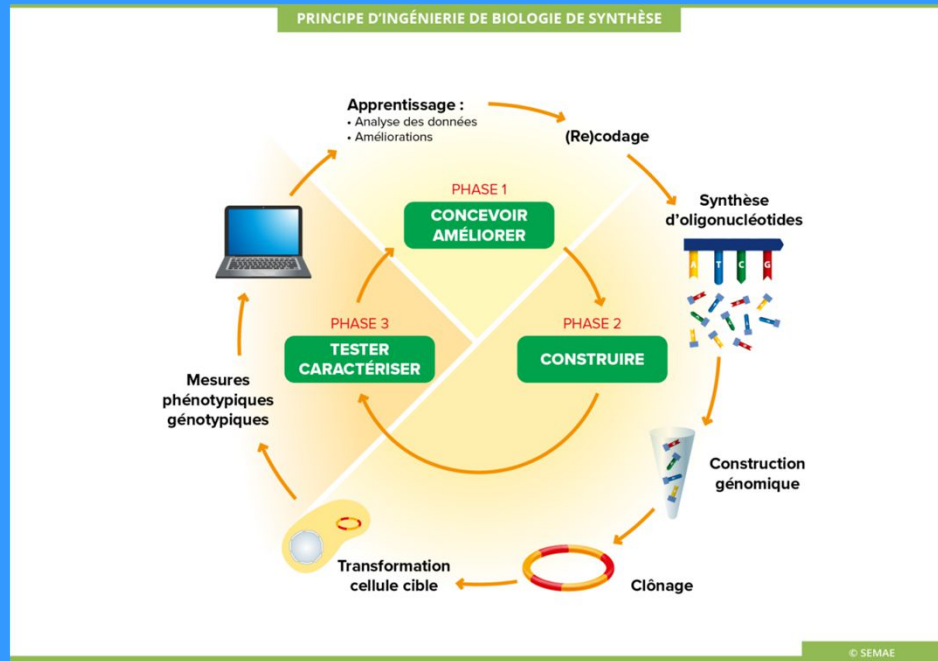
PRINCIPE D'INGÉNIERIE DE BIOLOGIE DE SYNTHÈSE

Apprentissage :
• Analyse des données
• Améliorations

(Re)codage

Synthèse d'oligonucléotides

A T C G

PHASE 1
CONCEVOIR AMÉLIORER

PHASE 2
CONSTRUIRE

PHASE 3
TESTER CARACTÉRISER

Mesures phénotypiques génotypiques

Construction génomique

Clônage

Transformation cellule cible

© SEMAE